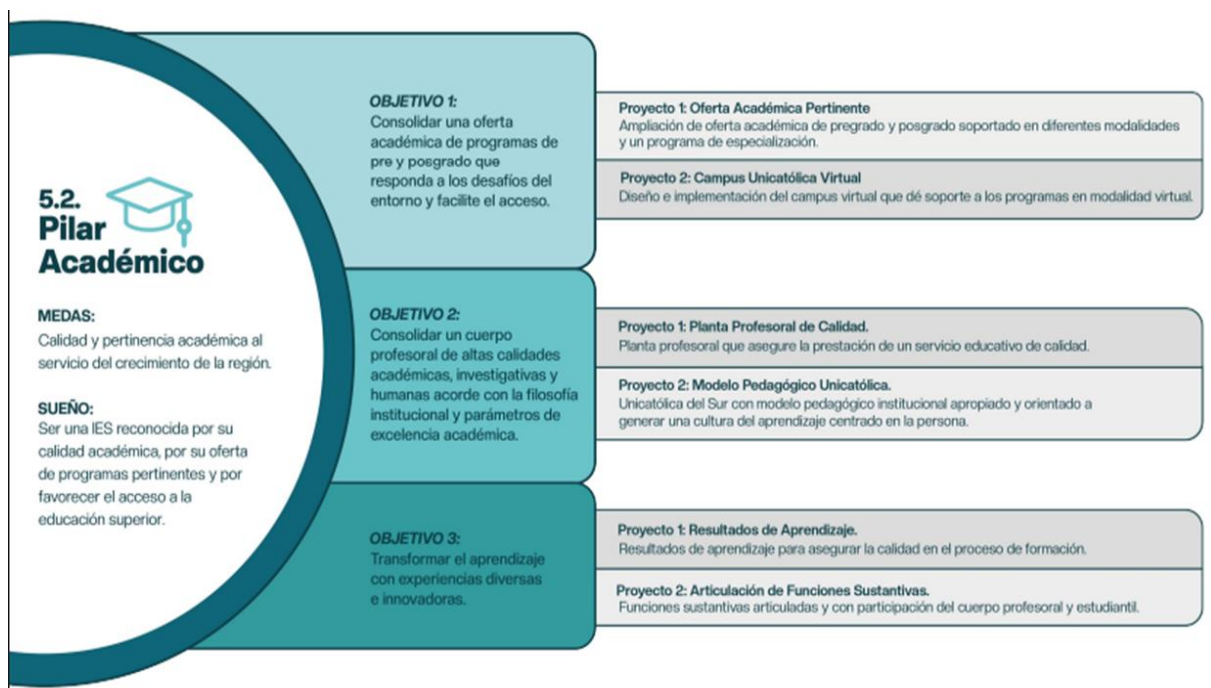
5.2. Pilar Académico

MEDAS:
Calidad y pertinencia académica al servicio del crecimiento de la región.

SUEÑO:
Ser una IES reconocida por su calidad académica, por su oferta de programas pertinentes y por favorecer el acceso a la educación superior.

OBJETIVO 1:
Consolidar una oferta académica de programas de pre y posgrado que responda a los desafíos del entorno y facilite el acceso.

Proyecto 1: Oferta Académica Pertinente
Ampliación de oferta académica de pregrado y posgrado soportado en diferentes modalidades y un programa de especialización.

Proyecto 2: Campus Unicatólica Virtual
Diseño e implementación del campus virtual que dé soporte a los programas en modalidad virtual.

OBJETIVO 2:
Consolidar un cuerpo profesoral de altas calidades académicas, investigativas y humanas acorde con la filosofía institucional y parámetros de excelencia académica.

Proyecto 1: Planta Profesoral de Calidad.
Planta profesoral que asegure la prestación de un servicio educativo de calidad.

Proyecto 2: Modelo Pedagógico Unicatólica.
Unicatólica del Sur con modelo pedagógico institucional apropiado y orientado a generar una cultura del aprendizaje centrado en la persona.

OBJETIVO 3:
Transformar el aprendizaje con experiencias diversas e innovadoras.

Proyecto 1: Resultados de Aprendizaje.
Resultados de aprendizaje para asegurar la calidad en el proceso de formación.

Proyecto 2: Articulación de Funciones Sustantivas.
Funciones sustantivas articuladas y con participación del cuerpo profesoral y estudiantil.